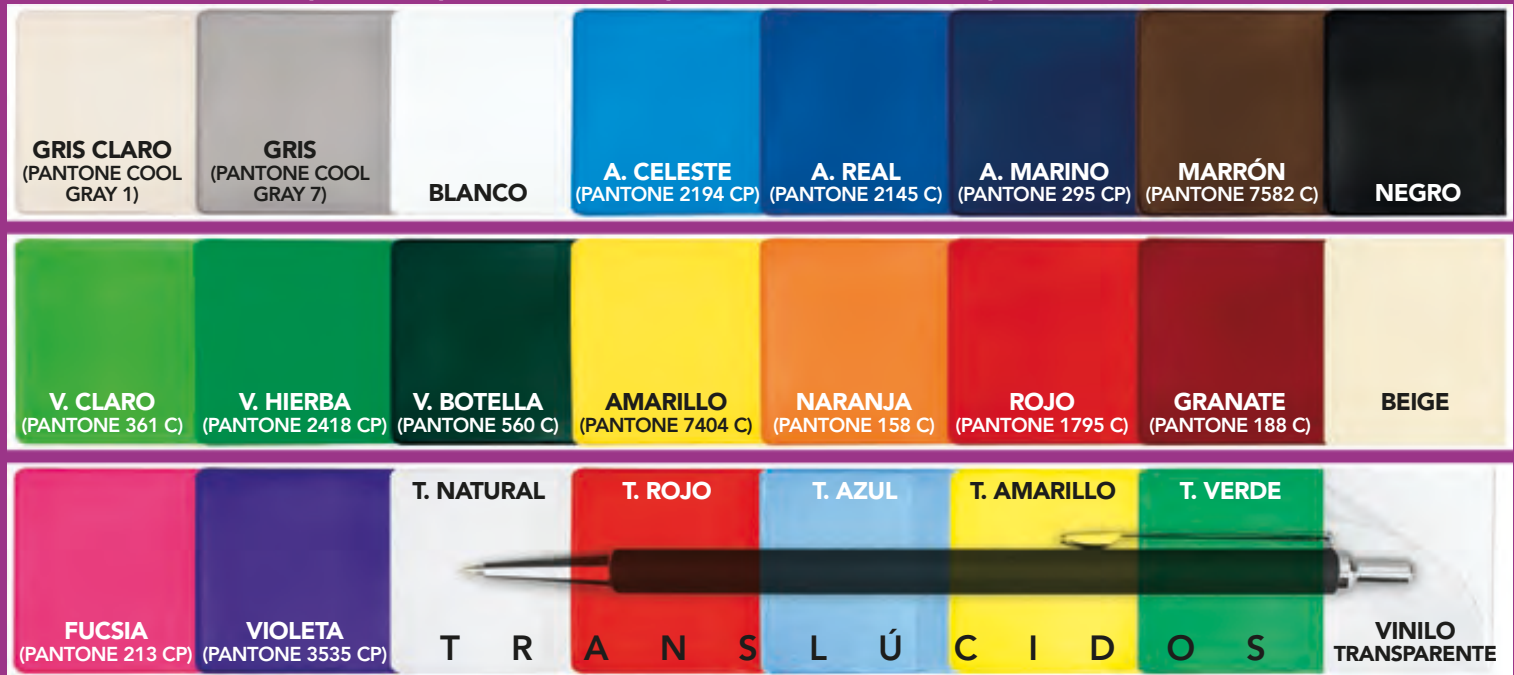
GRIS CLARO
(PANTONE COOL GRAY 1)

GRIS
(PANTONE COOL GRAY 7)

BLANCO

A. CELESTE
(PANTONE 2194 CP)

A. REAL
(PANTONE 2145 C)

A. MARINO
(PANTONE 295 CP)

MARRÓN
(PANTONE 7582 C)

NEGRO

V. CLARO
(PANTONE 361 C)

V. HIERBA
(PANTONE 2418 CP)

V. BOTELLA
(PANTONE 560 C)

AMARILLO
(PANTONE 7404 C)

NARANJA
(PANTONE 158 C)

ROJO
(PANTONE 1795 C)

GRANATE
(PANTONE 188 C)

BEIGE

FUCSIA
(PANTONE 213 CP)

VIOLETA
(PANTONE 3535 CP)

T. NATURAL

T. ROJO

T. AZUL

T. AMARILLO

T. VERDE

T R A N S L Ú C I D O S

VINILO
TRANSPARENTE